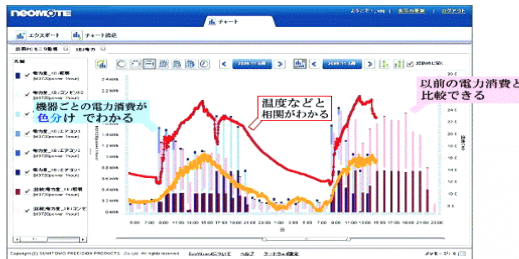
NEOMOTE
チャート
エクスポート
チャート読込
機器ごとの電力消費が色分けでわかる
温度などと相関がわかる
以前の電力消費と比較できる
Copyright (C) SEIKO EPSON PRECISION PRODUCTS Co., Ltd. All rights reserved.
ヘルプ